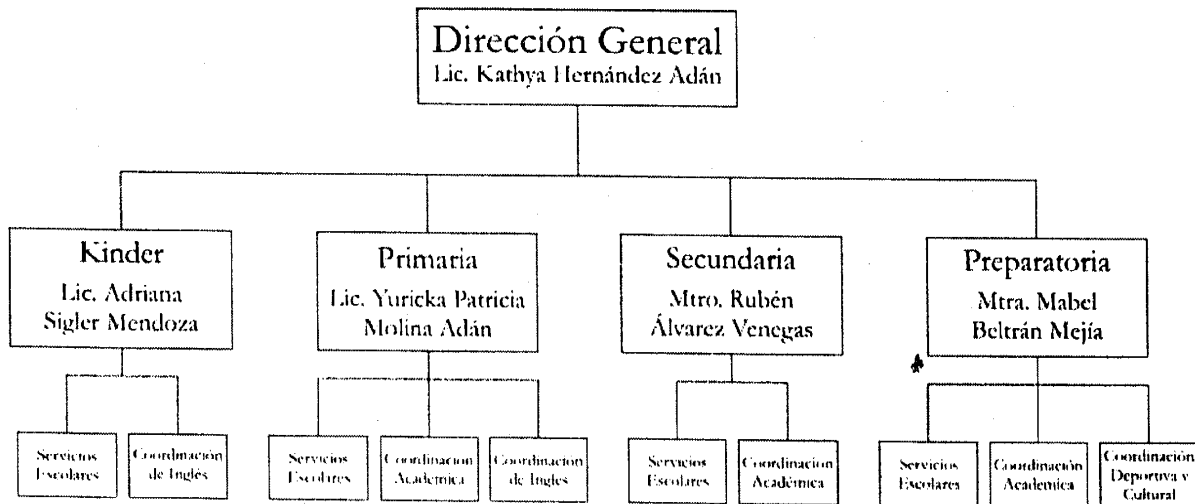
Dirección General
Lic. Kathya Hernández Adán

Kinder
Lic. Adriana Sigler Mendoza

Servicios Escolares

Coordinación de Inglés

Primaria
Lic. Yuricka Patricia Molina Adán

Servicios Escolares

Coordinacion Academica

Coordinacion de Ingles

Secundaria
Mtro. Rubén Álvarez Venegas

Servicios Escolares

Coordinacion Académica

Preparatoria
Mtra. Mabel Beltrán Mejía

Servicios Escolares

Coordinación Academica

Coordinación Deportiva y Cultural